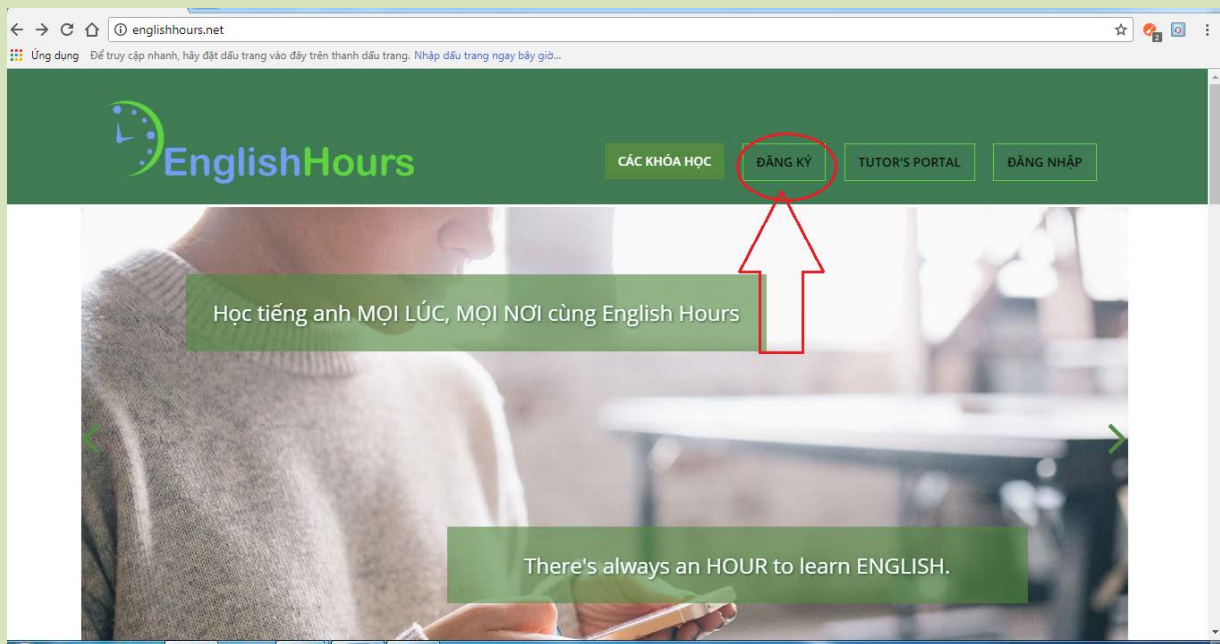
englishhours.net

Ứng dụng Để truy cập nhanh, hãy đặt dấu trang vào đây trên thanh dấu trang. Nhập dấu trang ngay bây giờ...

EnglishHours

CÁC KHÓA HỌC

ĐĂNG KÝ

TUTOR'S PORTAL

ĐĂNG NHẬP

Học tiếng anh MỌI LÚC, MỌI NƠI cùng English Hours

There's always an HOUR to learn ENGLISH.